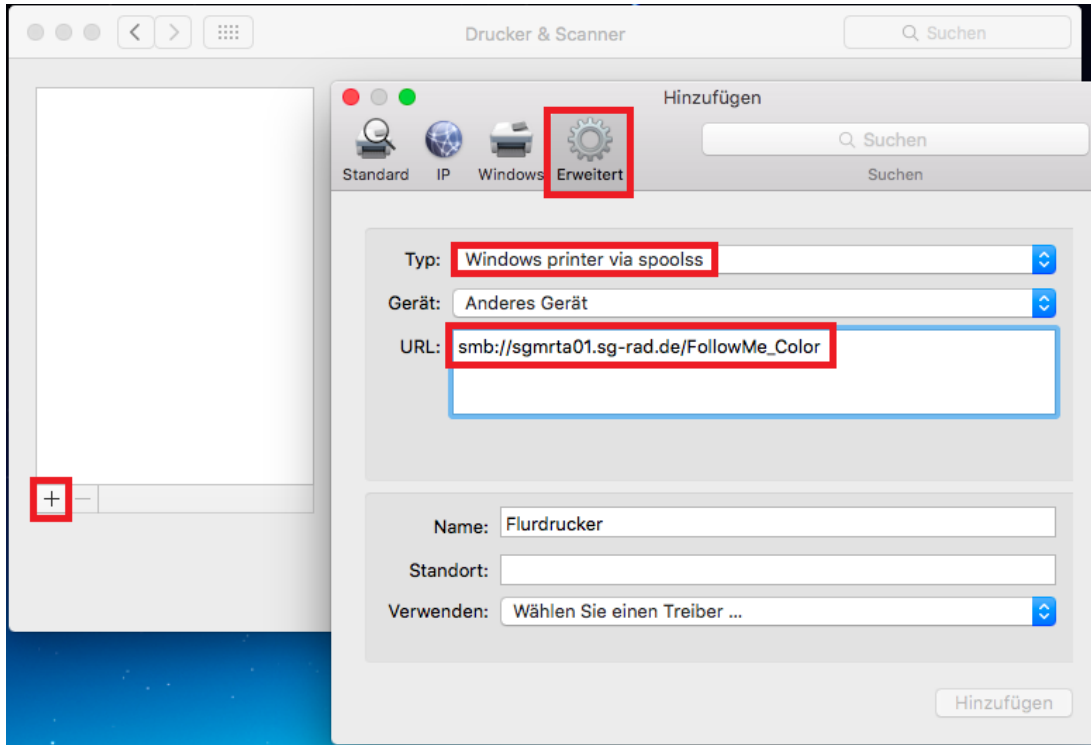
Drucker & Scanner

Suchen

Hinzufügen

Standard IP Windows Erweitert

Suchen

Suchen

Typ: Windows printer via spoolss

Gerät: Anderes Gerät

URL: smb://sgmrta01.sg-rad.de/FollowMe_Color

+ −

Name: Flurdrucker

Standort:

Verwenden: Wählen Sie einen Treiber ...

Hinzufügen